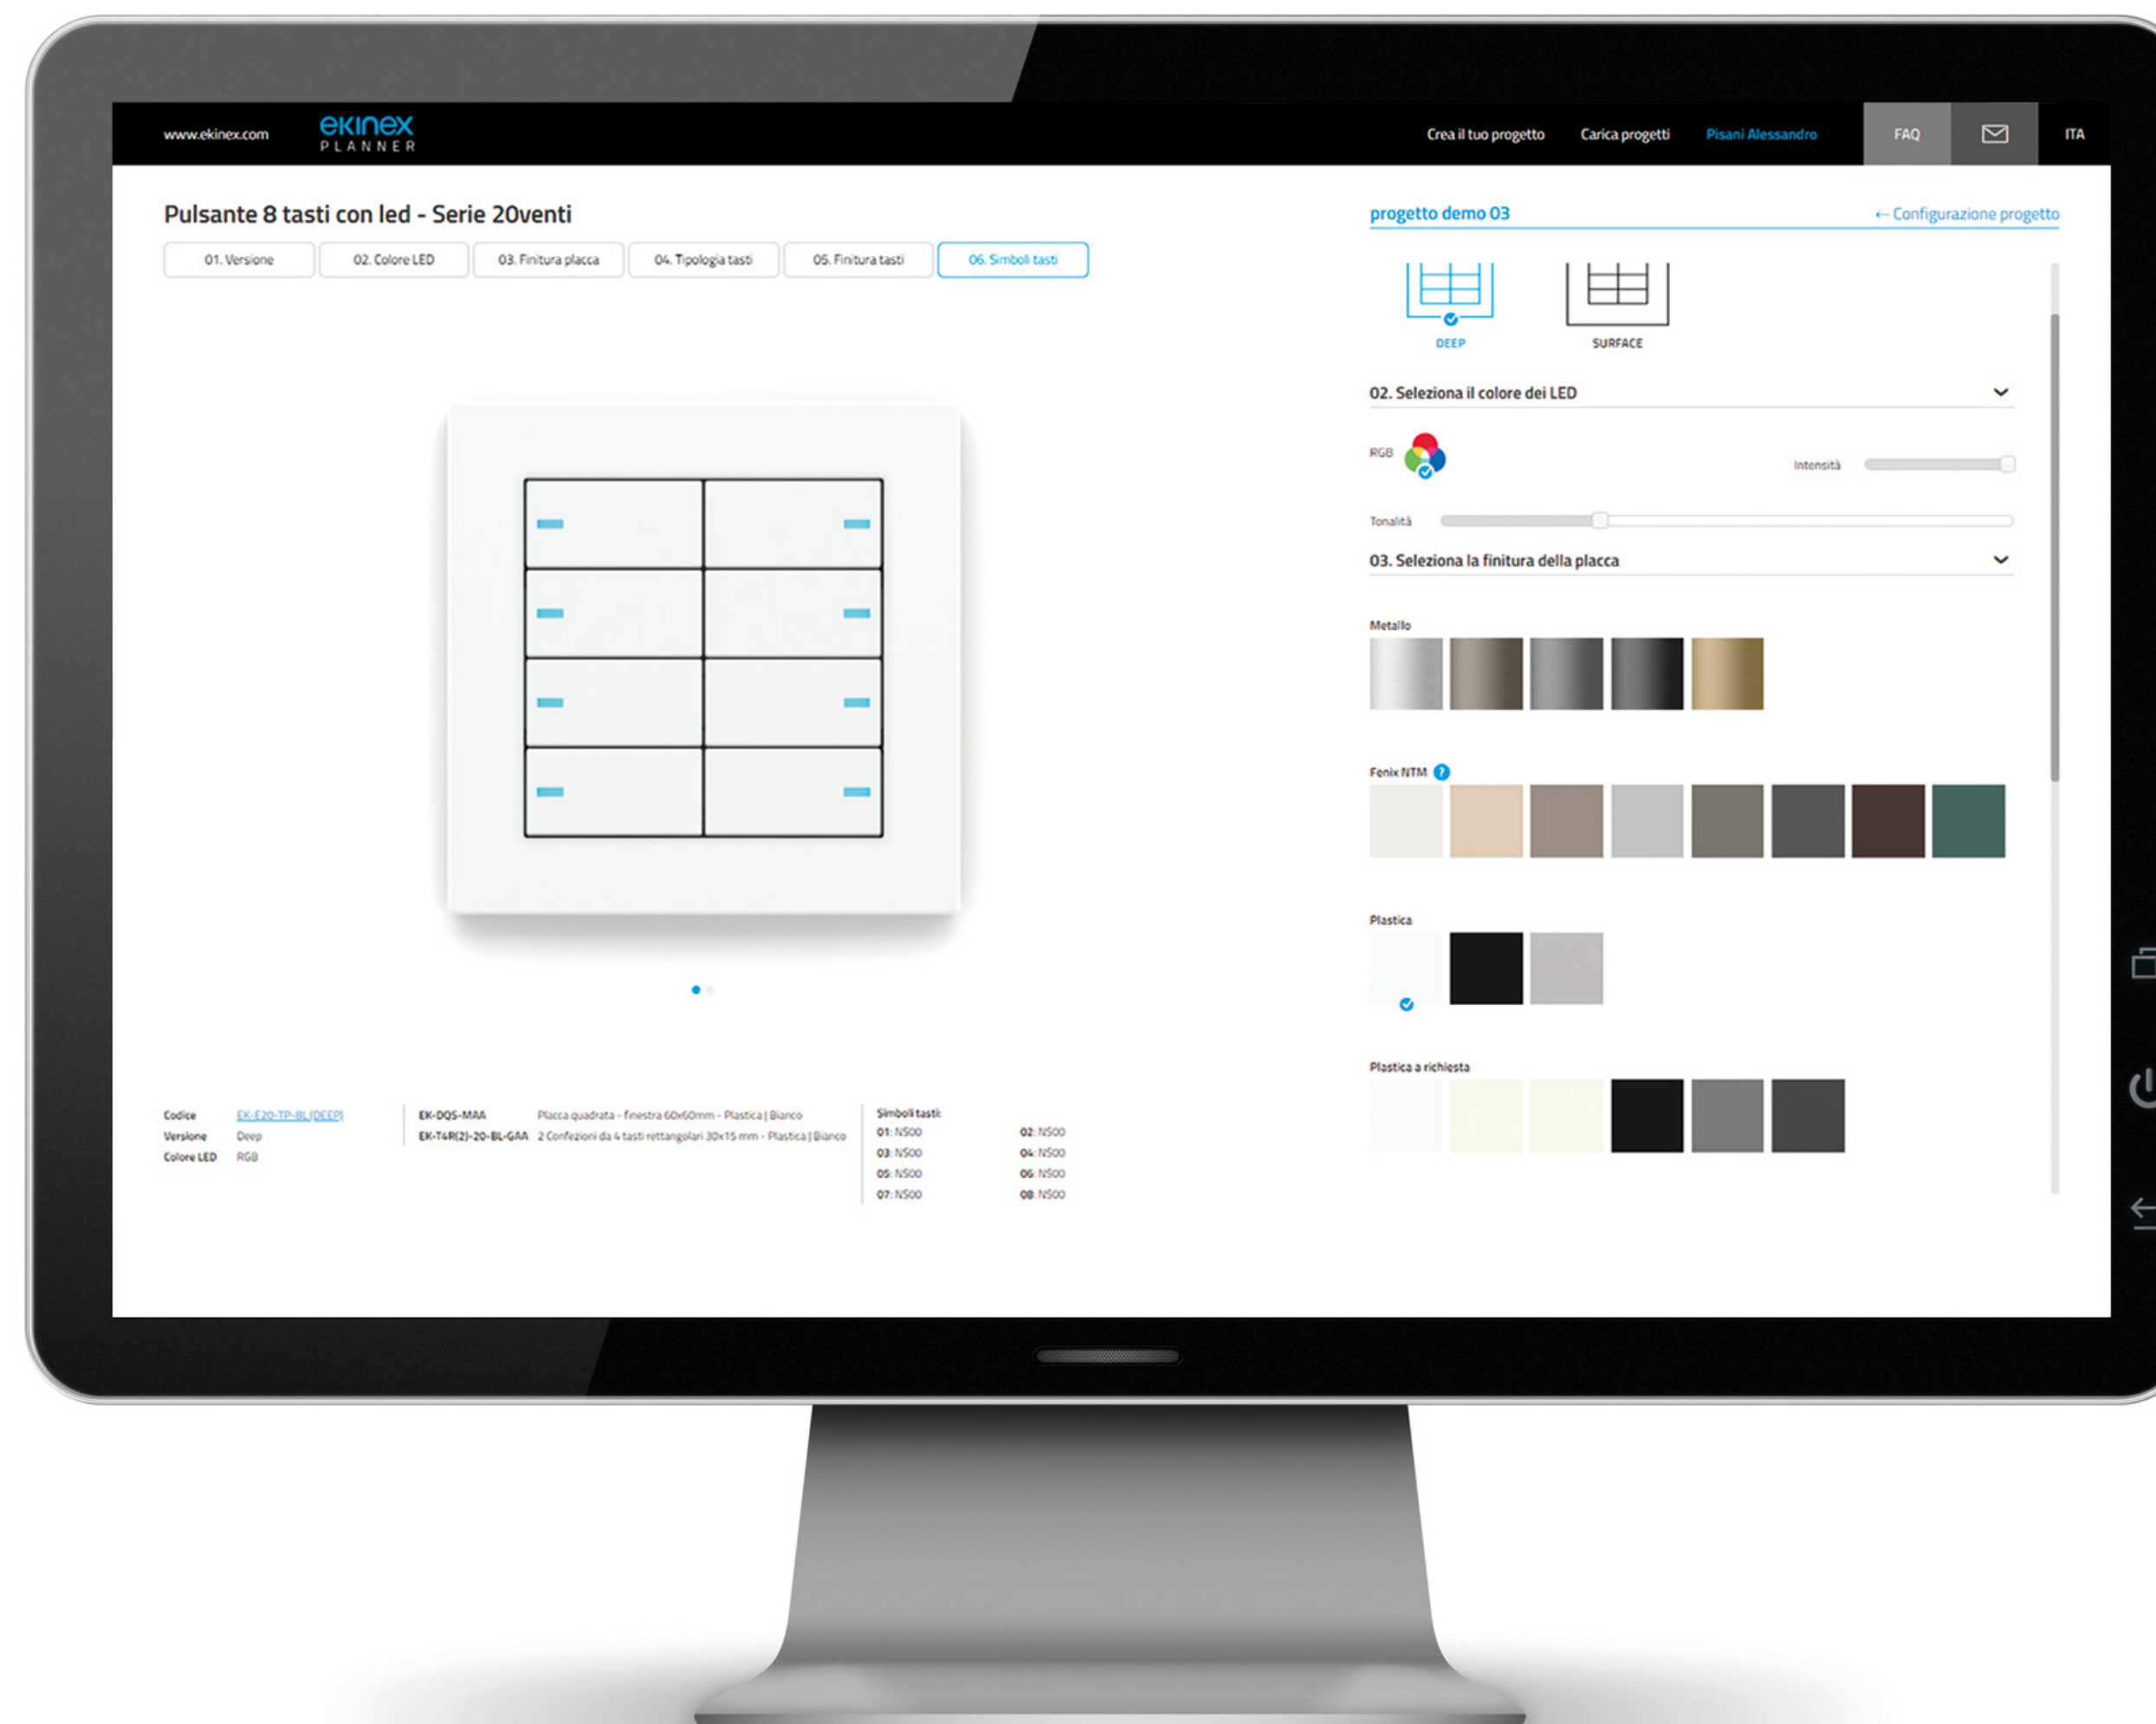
www.ekinex.com ekinex PLANNER

Crea il tuo progetto Carica progetti Pisani Alessandro FAQ ITA

Pulsante 8 tasti con led - Serie 20venti

01. Versione 02. Colore LED 03. Finitura placca 04. Tipologia tasti 05. Finitura tasti 06. Simboli tasti

progetto demo 03 ← Configurazione progetto

DEEP SURFACE

02. Seleziona il colore dei LED

RGB Intensità

Tonalità

03. Seleziona la finitura della placca

Metallo

Fenix NTM

Plastica

Plastica a richiesta

Codice EK-E20-TP-8L(DEEP)
Versione Deep
Colore LED RGB

EK-DQS-MAA Placca quadrata - finestra 60x60mm - Plastica | Bianco
EK-T4R(2)-20-BL-GAA 2 Confezioni da 4 tasti rettangolari 30x15 mm - Plastica | Bianco

Simboli tasti:
01: NS00 02: NS00
03: NS00 04: NS00
05: NS00 06: NS00
07: NS00 08: NS00